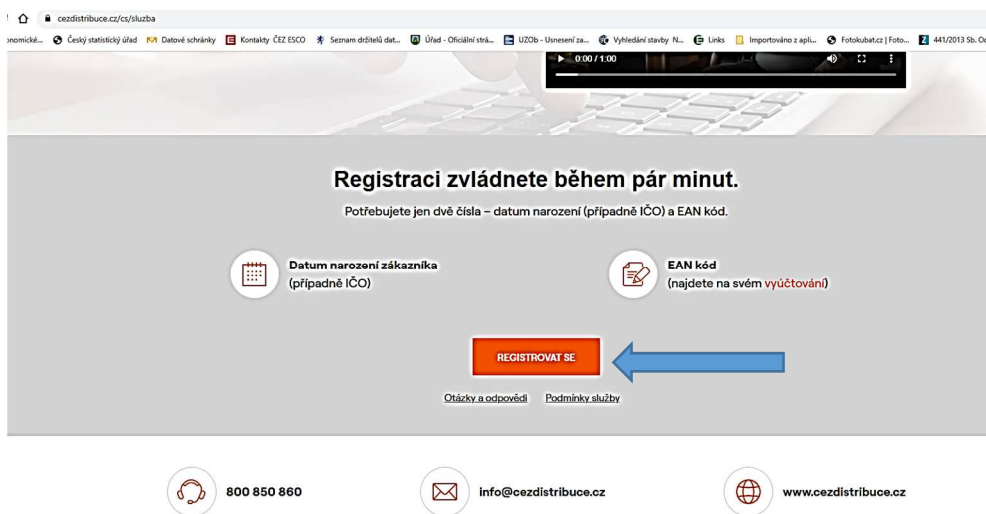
cezdistribuce.cz/cs/sluzba

onomické... Český statistický úřad Datové schránky Kontakty ČEZ ESCO Seznam držitelů dat... Úřad - Oficiální strá... UZOb - Usnesení za... Vyhledání stavby N... Links Importováno z apli... Fotokubat.cz | Foto... 441/2013 Sb. O

0:00 / 1:00

Registraci zvládnete během pár minut.

Potřebujete jen dvě čísla – datum narození (případně IČO) a EAN kód.

Datum narození zákazníka (případně IČO)

EAN kód (najdete na svém vyúčtování)

REGISTROVAT SE

Otázky a odpovědi Podmínky služby

800 850 860

info@cezdistribuce.cz

www.cezdistribuce.cz